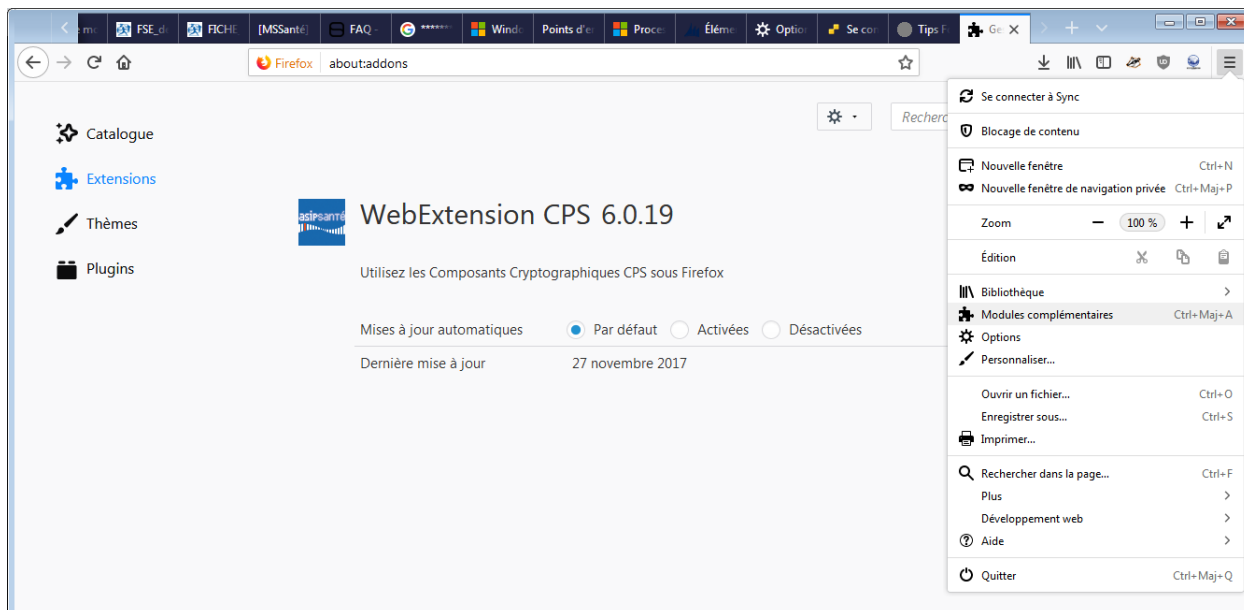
e mc | FSE_d | FICHE | [MSSanté] | FAQ | ****** | Winde | Points d'e | Proce | Éléme | Optio | Se con | Tips F | Ge

Firefox about:addons

Catalogue
Extensions
Thèmes
Plugins

Recher

asip santé

WebExtension CPS 6.0.19

Utilisez les Composants Cryptographiques CPS sous Firefox

Mises à jour automatiques
Par défaut
Activées
Désactivées

Dernière mise à jour
27 novembre 2017

Se connecter à Sync
Blocage de contenu
Nouvelle fenêtre Ctrl+N
Nouvelle fenêtre de navigation privée Ctrl+Maj+P
Zoom − 100 % +
Édition
Bibliothèque
Modules complémentaires Ctrl+Maj+A
Options
Personnaliser...
Ouvrir un fichier... Ctrl+O
Enregistrer sous... Ctrl+S
Imprimer...
Rechercher dans la page... Ctrl+F
Plus
Développement web
Aide
Quitter Ctrl+Maj+Q